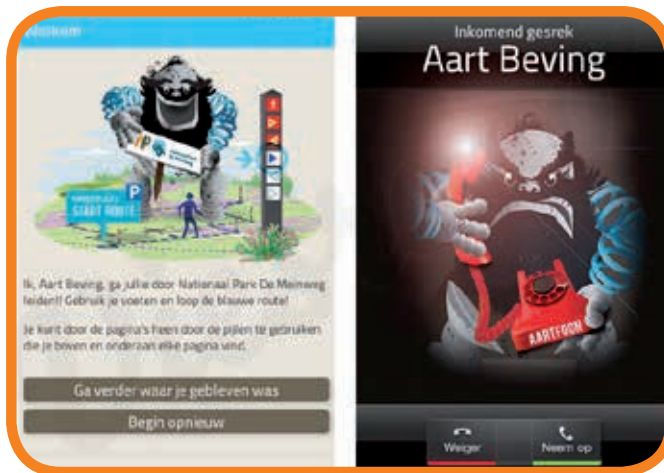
Welkom

START ROUTE

Ik, Aart Beving, ga jullie door Nationaal Parc De Meinweg leiden! Gebruik je voeten en loop de blauwe route!

Je kunt door de pagina's heen door de pijlen te gebruiken die je boven en onderaan elke pagina vindt.

Ga verder waar je gebleven was

Begin opnieuw

Inkomend gesrek

Aart Beving

AARTFOON

Weiger

Neem op